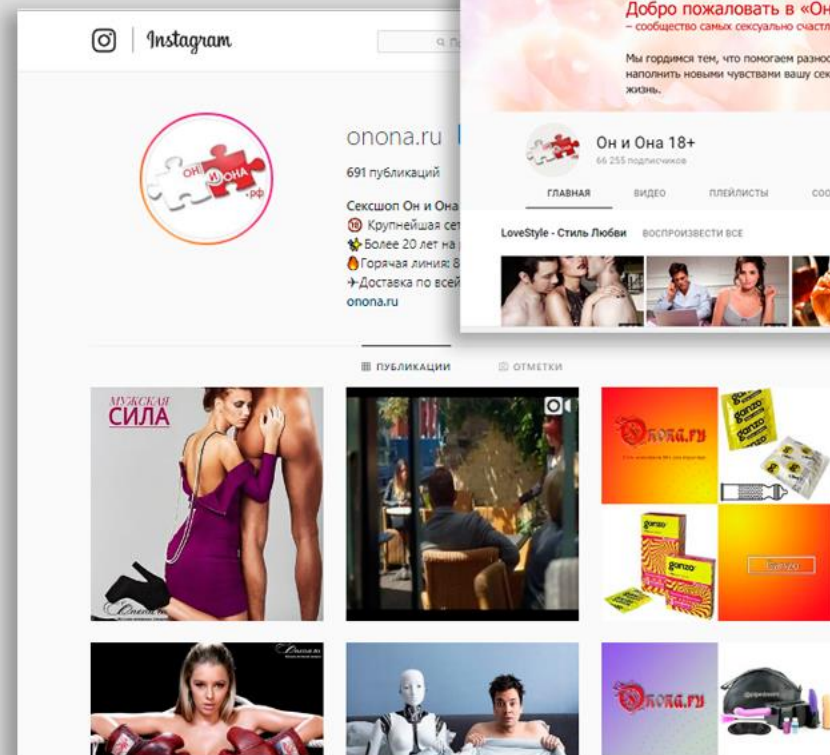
Instagram

Q П

ОН И ОНА .рф

onona.ru

691 публикаций

Сексшоп Он и Она
⑱ Крупнейшая сет
Более 20 лет на
Горячая линия: 8
Доставка по всей
onona.ru

Добро пожаловать в «Он
– сообщество самых сексуально счастл

Мы гордимся тем, что помогаем разноо наполнить новыми чувствами вашу сек жизнь.

Он и Она 18+
66 255 подписчиков

ГЛАВНАЯ ВИДЕО ПЛЕЙЛИСТЫ СОО

LoveStyle - Стиль Любви ВОСПРОИЗВЕСТИ ВСЕ

ПУБЛИКАЦИИ ОТМЕТКИ

МУЖСКАЯ СИЛА

Onona.ru

ganzo

Ganzo

Onona.ru